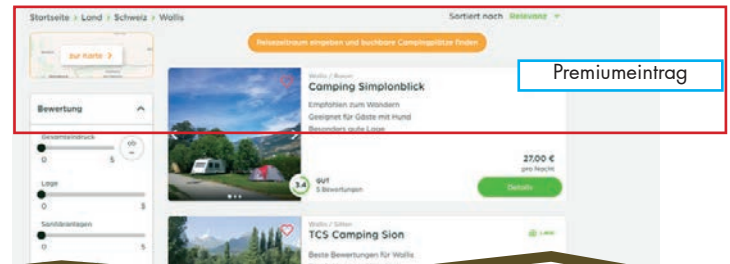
Startseite > Land > Schweiz > Wallis

Sortiert nach Relevanz

zur Karte >

Reisezeitraum eingeben und buchbare Campingplätze finden

Premiumeintrag

Bewertung

Gesamteindruck

0 5

Lage

0 5

Sanitäranlagen

0 5

Wallis / Baron

Camping Simplonblick

Empfohlen zum Wandern

Geeignet für Gäste mit Hund

Besonders gute Lage

3,4

GUT

5 Bewertungen

27,00 €

pro Nacht

Details

Wallis / Sitten

TCS Camping Sion

Beste Bewertungen für Wallis